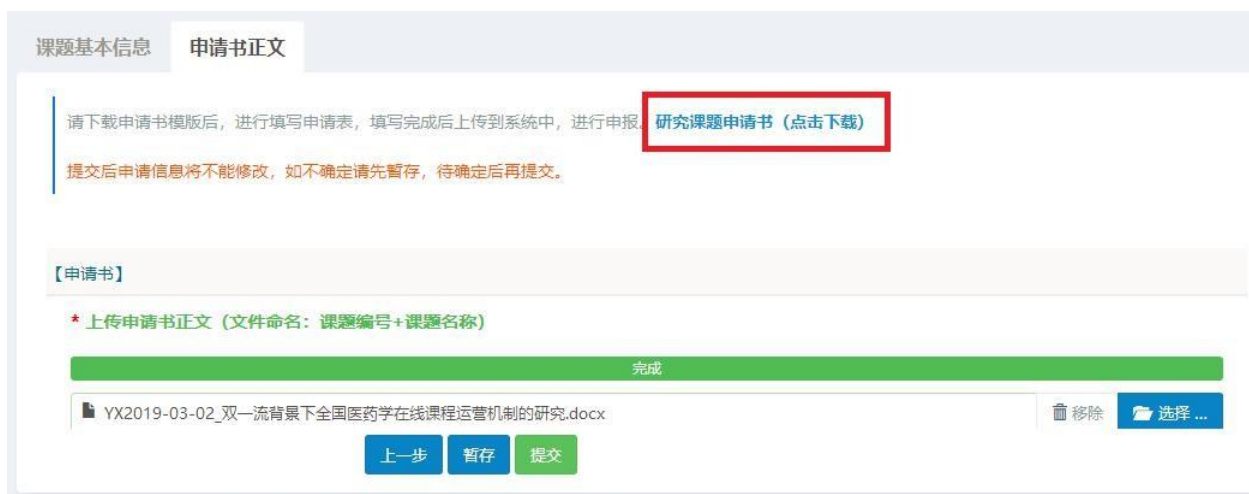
课题基本信息　申请书正文

请下载申请书模版后，进行填写申请表，填写完成后上传到系统中，进行申报。研究课题申请书（点击下载）

提交后申请信息将不能修改，如不确定请先暂存，待确定后再提交。

【申请书】

* 上传申请书正文（文件命名：课题编号+课题名称）

完成

YX2019-03-02_双一流背景下全国医药学在线课程运营机制的研究.docx

移除　选择 ...

上一步　暂存　提交